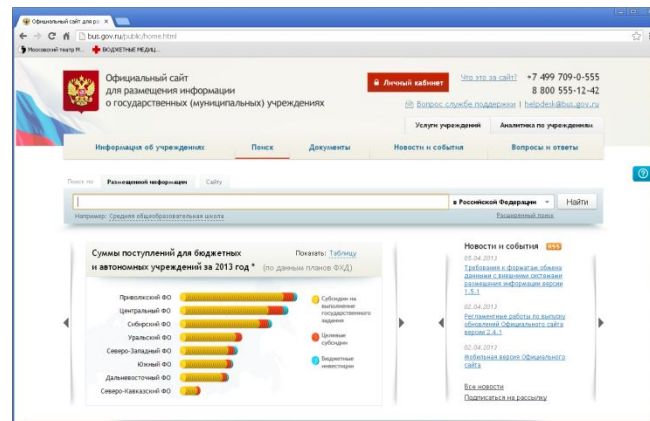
Официальный сайт для разм ×

bus.gov.ru/public/home.html

Московский театр М... БЮДЖЕТНЫЕ МЕДИЦ...

Официальный сайт для размещения информации о государственных (муниципальных) учреждениях

Личный кабинет

Что это за сайт?

+7 499 709-0-555
8 800 555-12-42

Вопрос службе поддержки | helpdesk@bus.gov.ru

Услуги учреждений

Аналитика по учреждениям

Информация об учреждениях

Поиск

Документы

Новости и события

Вопросы и ответы

Поиск по:

Размещенной информации

Сайту

в Российской Федерации

Найти

Например: Средняя общеобразовательная школа

Расширенный поиск

Суммы поступлений для бюджетных и автономных учреждений за 2013 год * (по данным планов ФХД)

Показать: Таблицу

Приволжский ФО
Центральный ФО
Сибирский ФО
Уральский ФО
Северо-Западный ФО
Южный ФО
Дальневосточный ФО
Северо-Кавказский ФО

Субсидии на выполнение государственного задания

Целевые субсидии

Бюджетные инвестиции

Новости и события

05.04.2013
Требования к форматам обмена данными с внешними системами размещения информации версии 1.5.1

02.04.2013
Регламентные работы по выпуску обновлений Официального сайта версии 2.4.1

02.04.2013
Мобильная версия Официального сайта

Все новости
Подписаться на рассылку

?